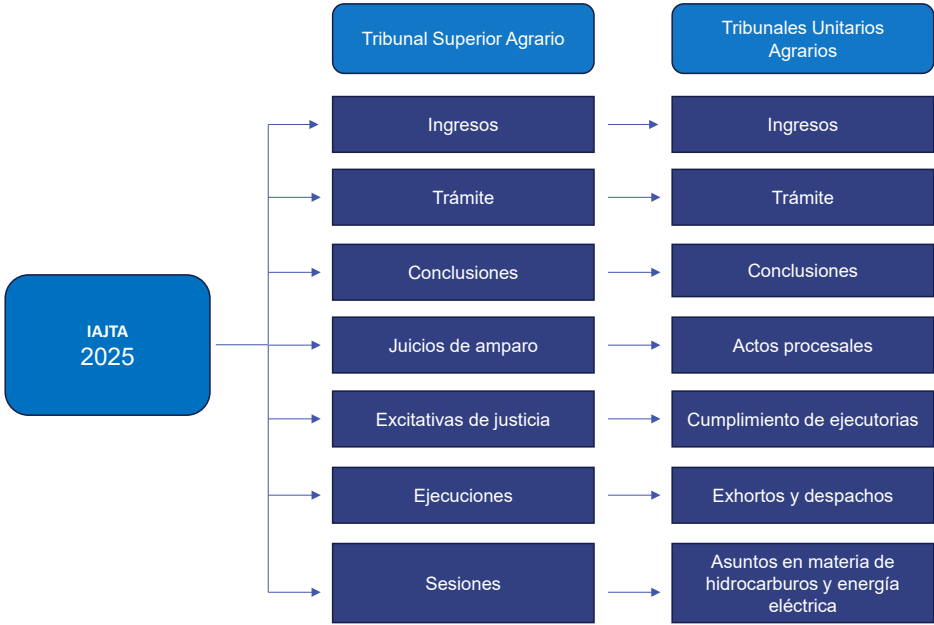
Tribunal Superior Agrario

Tribunales Unitarios Agrarios

IAJTA
2025

Ingresos

Ingresos

Trámite

Trámite

Conclusiones

Conclusiones

Juicios de amparo

Actos procesales

Excitativas de justicia

Cumplimiento de ejecutorias

Ejecuciones

Exhortos y despachos

Sesiones

Asuntos en materia de hidrocarburos y energía eléctrica